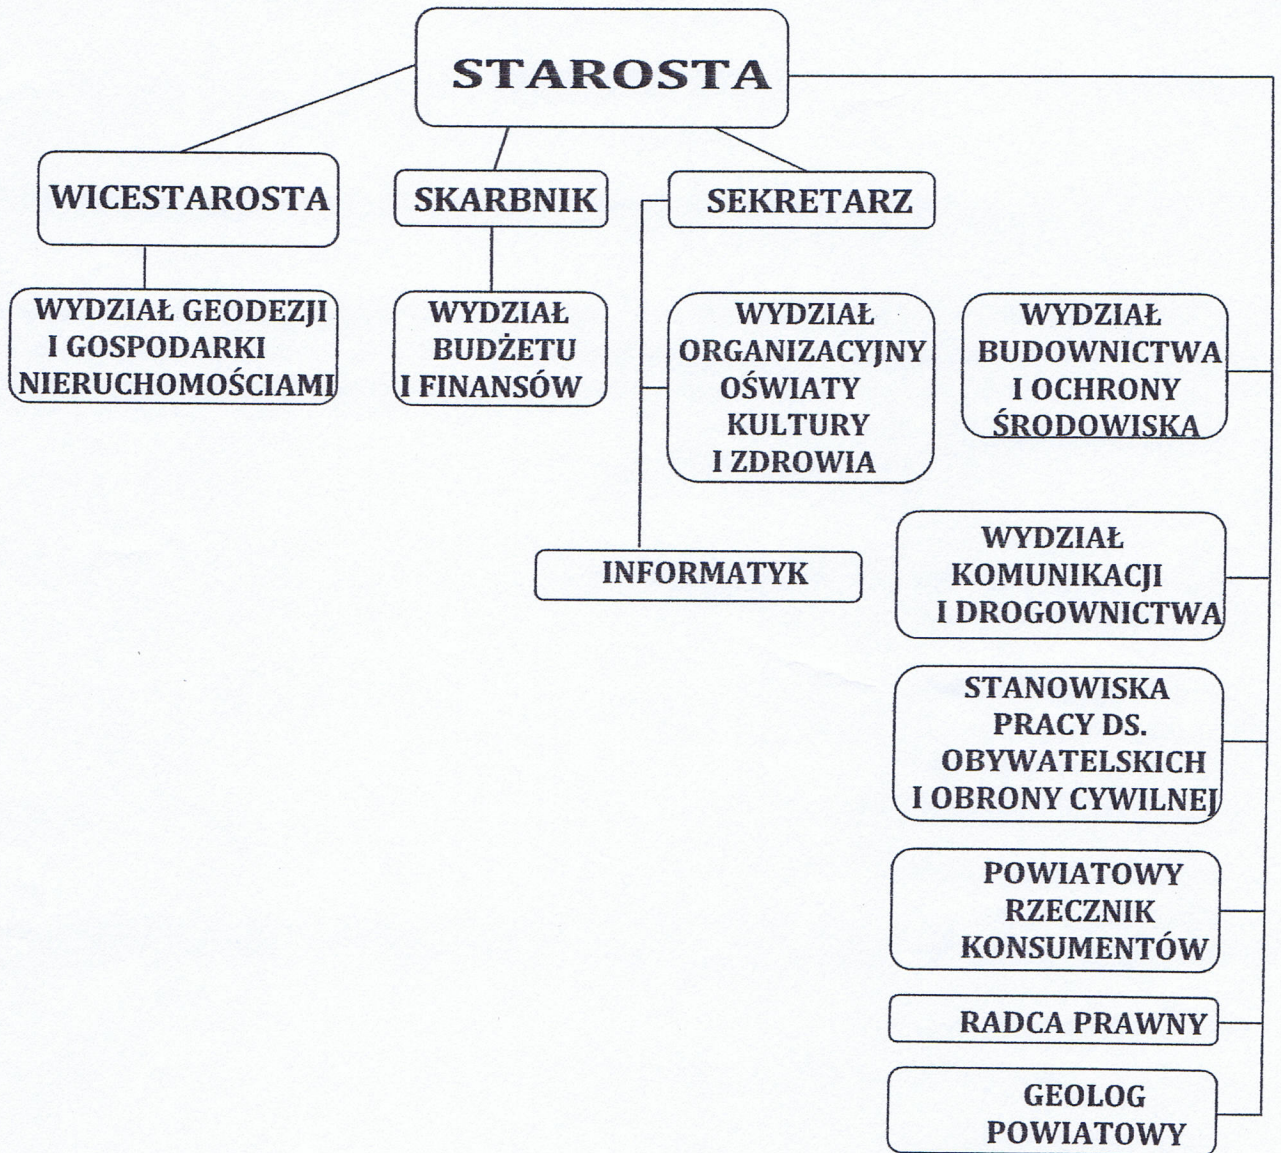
STAROSTA

WICESTAROSTA

SKARBNIK

SEKRETARZ

WYDZIAŁ GEODEZJI I GOSPODARKI NIERUCHOMOŚCIAMI

WYDZIAŁ BUDŻETU I FINANSÓW

WYDZIAŁ ORGANIZACYJNY OŚWIATY KULTURY I ZDROWIA

WYDZIAŁ BUDOWNICTWA I OCHRONY ŚRODOWISKA

INFORMATYK

WYDZIAŁ KOMUNIKACJI I DROGOWNICTWA

STANOWISKA PRACY DS. OBYWATELSKICH I OBRONY CYWILNEJ

POWIATOWY RZECZNIK KONSUMENTÓW

RADCA PRAWNY

GEOLOG POWIATOWY